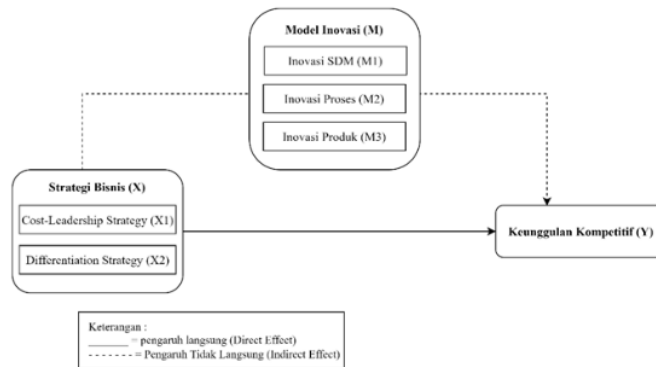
Model Inovasi (M)

Inovasi SDM (M1)

Inovasi Proses (M2)

Inovasi Produk (M3)

Strategi Bisnis (X)

Cost-Leadership Strategy (X1)

Differentiation Strategy (X2)

Keunggulan Kompetitif (Y)

Keterangan :
_______ = pengaruh langsung (Direct Effect)
- - - - - - - = Pengaruh Tidak Langsung (Indirect Effect)